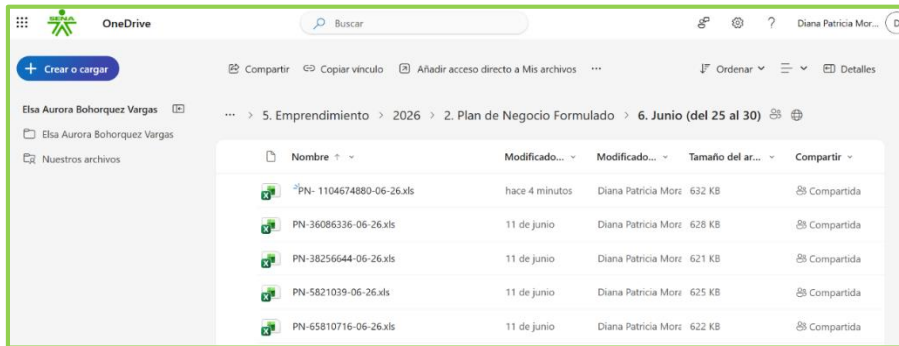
SENA OneDrive

Buscar

Diana Patricia Mor...

Crear o cargar

Compartir   Copiar vínculo   Añadir acceso directo a Mis archivos   ···   Ordenar   Detalles

Elsa Aurora Bohorquez Vargas

Elsa Aurora Bohorquez Vargas

Nuestros archivos

··· > 5. Emprendimiento > 2026 > 2. Plan de Negocio Formulado > 6. Junio (del 25 al 30)

| Nombre ↑ | Modificado... | Modificado... | Tamaño del ar... | Compartir |
|---|---|---|---|---|
| PN- 1104674880-06-26.xls | hace 4 minutos | Diana Patricia Mora | 632 KB | Compartida |
| PN-36086336-06-26.xls | 11 de junio | Diana Patricia Mora | 628 KB | Compartida |
| PN-38256644-06-26.xls | 11 de junio | Diana Patricia Mora | 621 KB | Compartida |
| PN-5821039-06-26.xls | 11 de junio | Diana Patricia Mora | 625 KB | Compartida |
| PN-65810716-06-26.xls | 11 de junio | Diana Patricia Mora | 622 KB | Compartida |